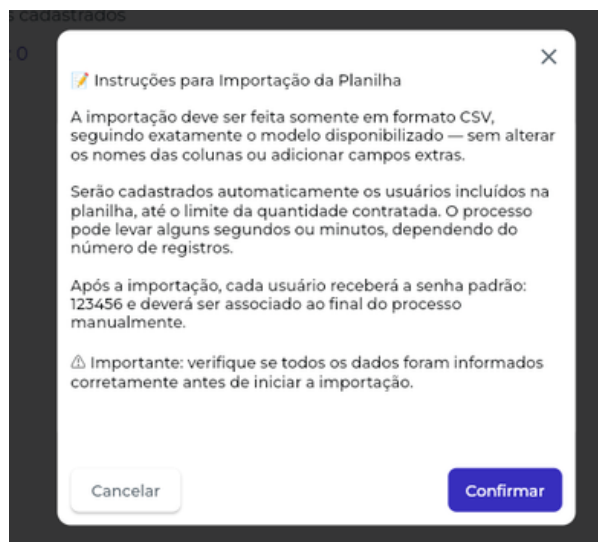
s cadastrados

0

×

📝 Instruções para Importação da Planilha

A importação deve ser feita somente em formato CSV, seguindo exatamente o modelo disponibilizado — sem alterar os nomes das colunas ou adicionar campos extras.

Serão cadastrados automaticamente os usuários incluídos na planilha, até o limite da quantidade contratada. O processo pode levar alguns segundos ou minutos, dependendo do número de registros.

Após a importação, cada usuário receberá a senha padrão: 123456 e deverá ser associado ao final do processo manualmente.

⚠ Importante: verifique se todos os dados foram informados corretamente antes de iniciar a importação.

Cancelar

Confirmar